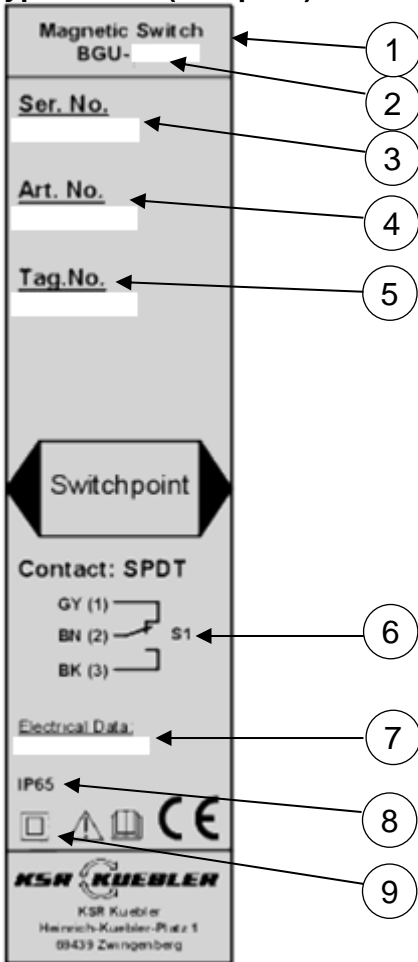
Magnetic Switch
BGU-

Ser. No.

Art. No.

Tag.No.

Switchpoint

Contact: SPDT

GY (1)
BN (2)
BK (3)
S1

Electrical Data:

IP65

CE

KSR KUEBLER

KSR Kuebler
Heinrich-Kuebler-Platz 1
69439 Zwingenberg

1
2
3
4
5
6
7
8
9